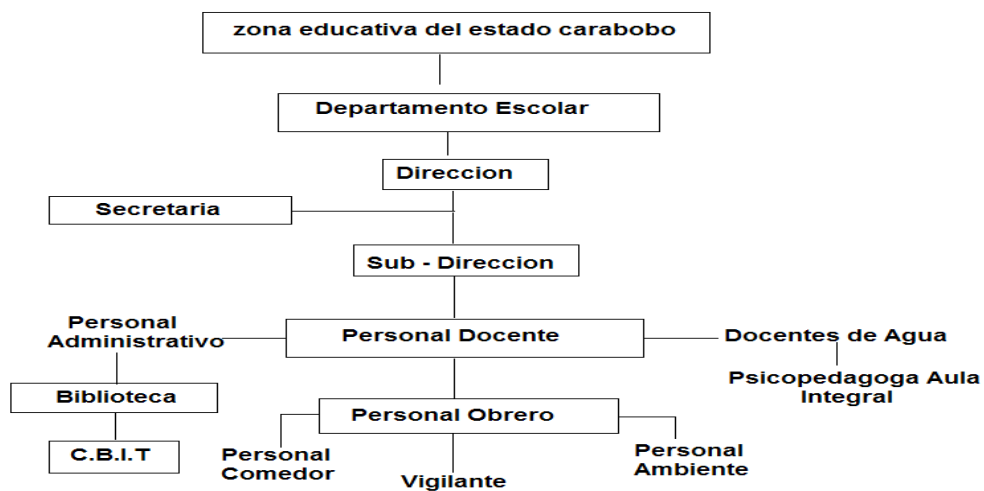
zona educativa del estado carabobo

Departamento Escolar

Direccion

Secretaria

Sub - Direccion

Personal Administrativo

Personal Docente

Docentes de Agua

Psicopedagoga Aula Integral

Biblioteca

Personal Obrero

C.B.I.T

Personal Comedor

Vigilante

Personal Ambiente